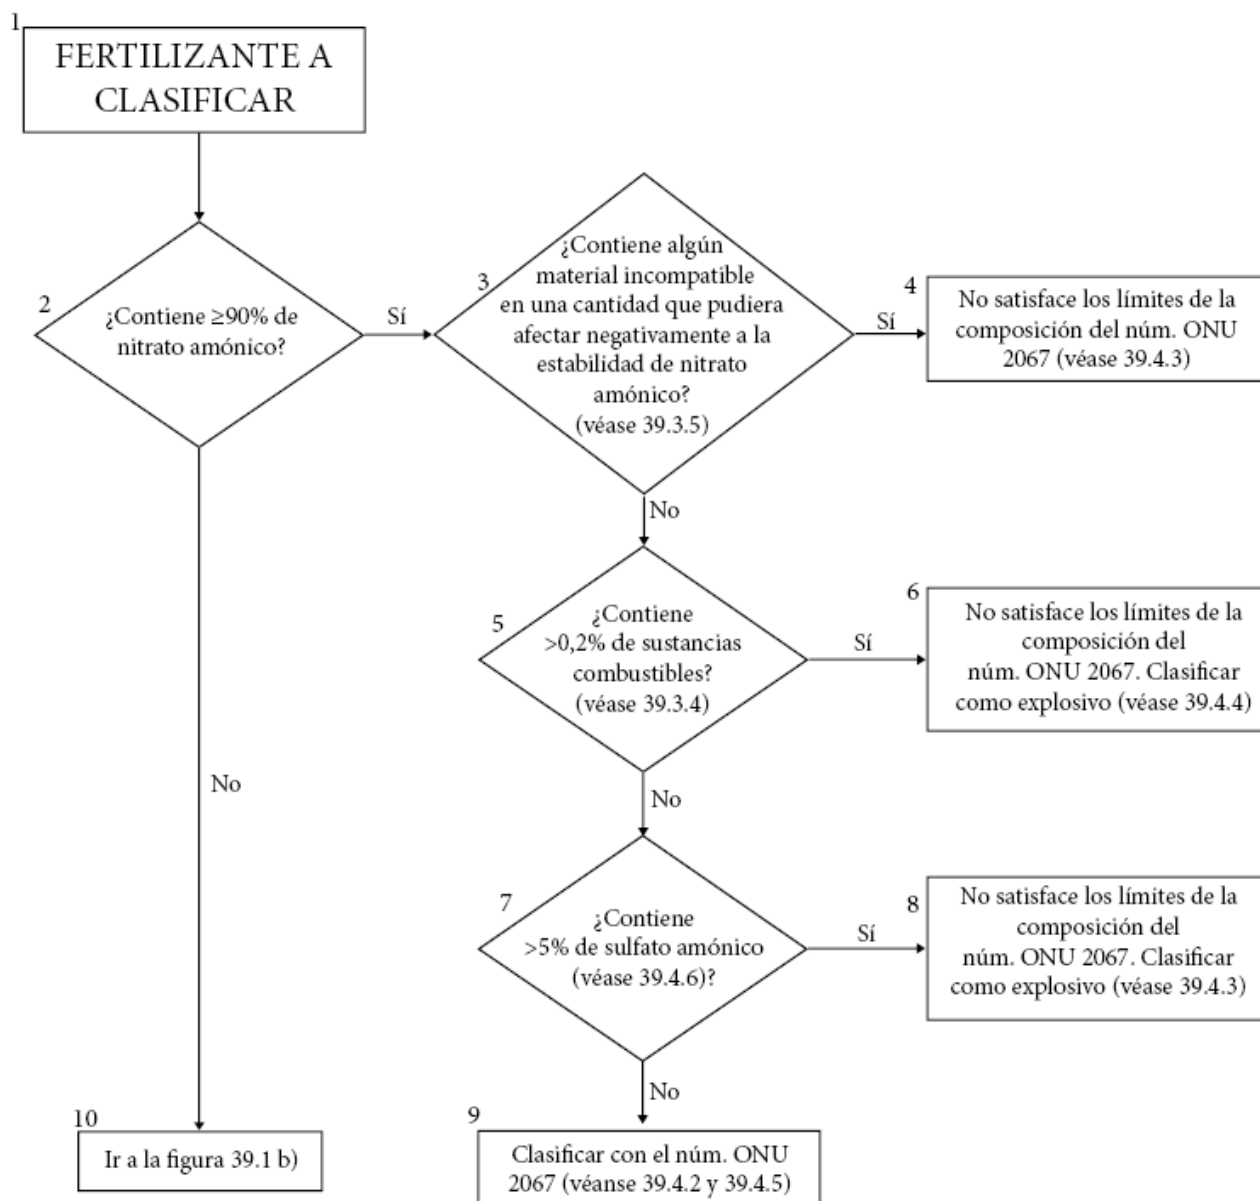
1
FERTILIZANTE A CLASIFICAR

2
¿Contiene ≥90% de nitrato amónico?

Sí

3
¿Contiene algún material incompatible en una cantidad que pudiera afectar negativamente a la estabilidad de nitrato amónico? (véase 39.3.5)

Sí

4
No satisface los límites de la composición del núm. ONU 2067 (véase 39.4.3)

No

5
¿Contiene >0,2% de sustancias combustibles? (véase 39.3.4)

Sí

6
No satisface los límites de la composición del núm. ONU 2067. Clasificar como explosivo (véase 39.4.4)

No

No

7
¿Contiene >5% de sulfato amónico (véase 39.4.6)?

Sí

8
No satisface los límites de la composición del núm. ONU 2067. Clasificar como explosivo (véase 39.4.3)

No

10
Ir a la figura 39.1 b)

9
Clasificar con el núm. ONU 2067 (véanse 39.4.2 y 39.4.5)